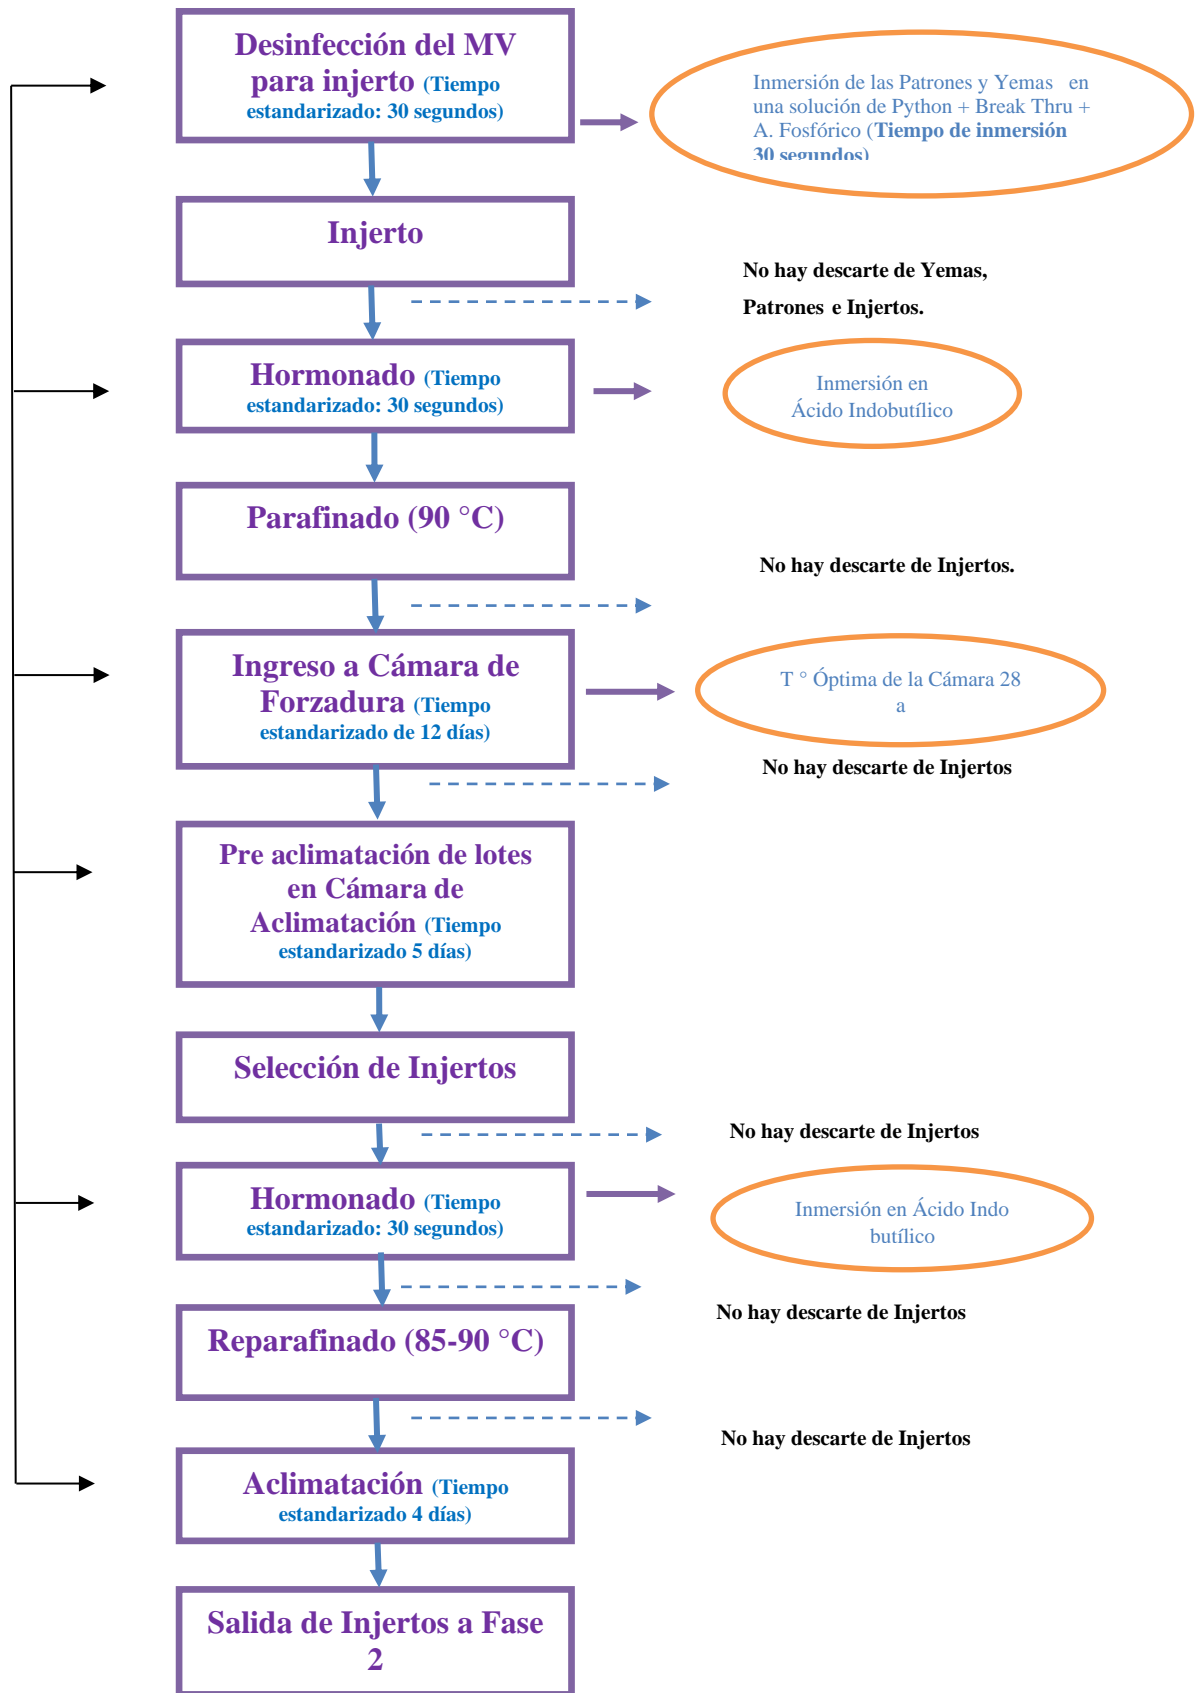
Desinfección del MV para injerto (Tiempo estandarizado: 30 segundos)

Inmersión de las Patrones y Yemas en una solución de Python + Break Thru + A. Fosfórico (Tiempo de inmersión 30 segundos)

Injerto

No hay descarte de Yemas, Patrones e Injertos.

Hormonado (Tiempo estandarizado: 30 segundos)

Inmersión en Ácido Indobutílico

Parafinado (90 °C)

No hay descarte de Injertos.

Ingreso a Cámara de Forzadura (Tiempo estandarizado de 12 días)

T ° Óptima de la Cámara 28 a

No hay descarte de Injertos

Pre aclimatación de lotes en Cámara de Aclimatación (Tiempo estandarizado 5 días)

Selección de Injertos

No hay descarte de Injertos

Hormonado (Tiempo estandarizado: 30 segundos)

Inmersión en Ácido Indo butílico

No hay descarte de Injertos

Reparafinado (85-90 °C)

No hay descarte de Injertos

Aclimatación (Tiempo estandarizado 4 días)

Salida de Injertos a Fase 2